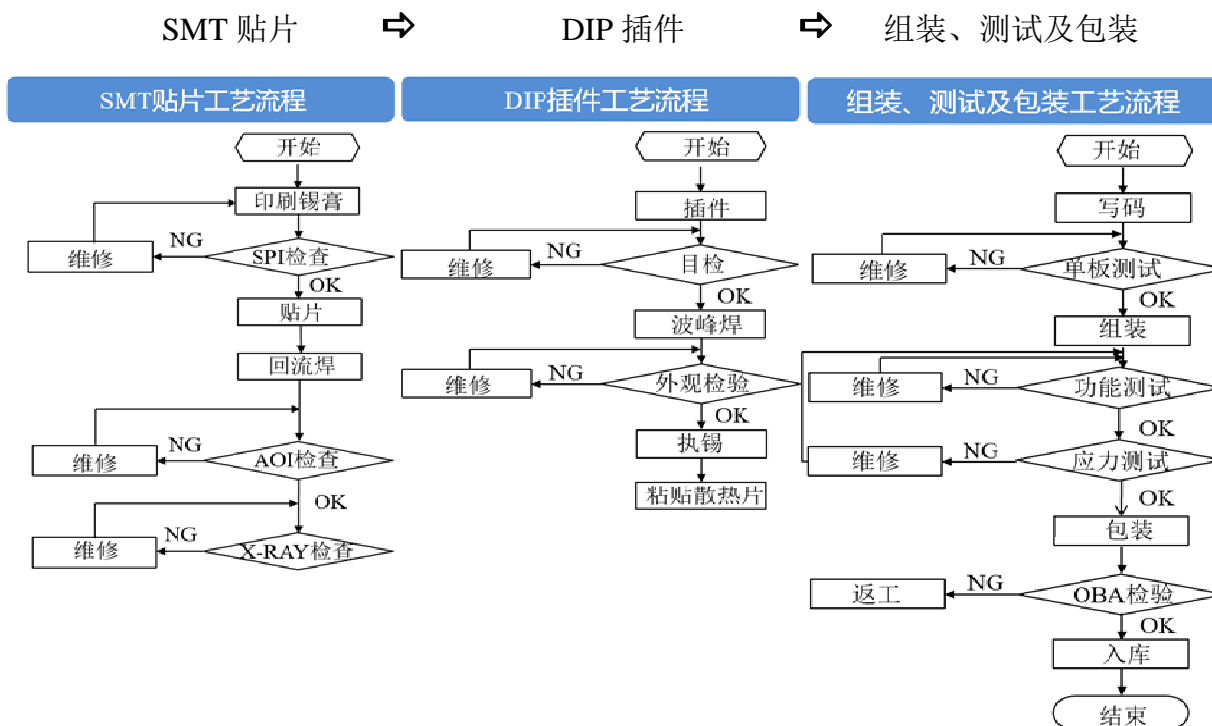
SMT 贴片 ⇨ DIP 插件 ⇨ 组装、测试及包装

SMT贴片工艺流程

开始
印刷锡膏
维修
NG
SPI检查
OK
贴片
回流焊
维修
NG
AOI检查
OK
维修
NG
X-RAY检查

DIP插件工艺流程

开始
插件
维修
NG
目检
OK
波峰焊
维修
NG
外观检验
OK
执锡
粘贴散热片

组装、测试及包装工艺流程

开始
写码
维修
NG
单板测试
OK
组装
维修
NG
功能测试
OK
维修
NG
应力测试
OK
包装
返工
NG
OBA检验
OK
入库
结束